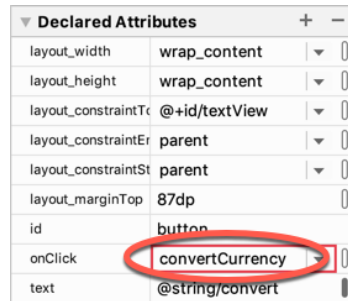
Declared Attributes + −

| | |
|---|---|
| layout_width | wrap_content |
| layout_height | wrap_content |
| layout_constraintTo | @+id/textView |
| layout_constraintEr | parent |
| layout_constraintSt | parent |
| layout_marginTop | 87dp |
| id | button |
| onClick | convertCurrency |
| text | @string/convert |